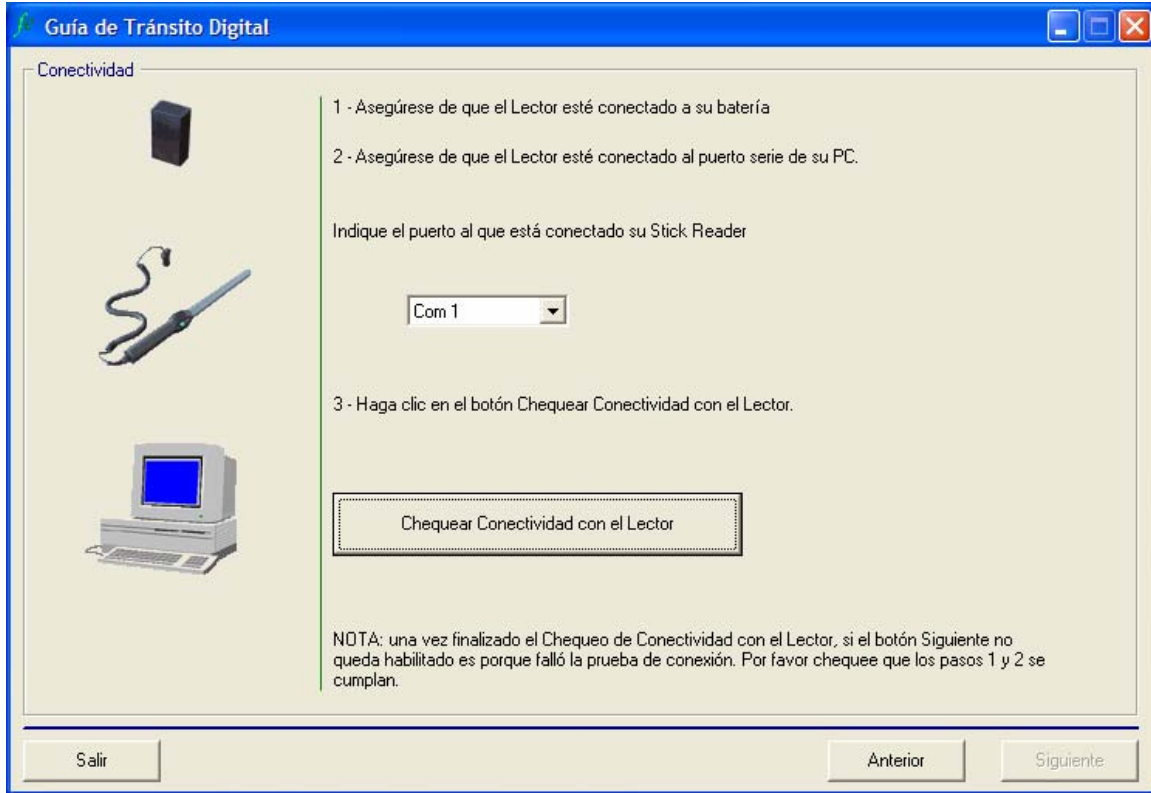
Guía de Tránsito Digital

Conectividad

1 - Asegúrese de que el Lector esté conectado a su batería

2 - Asegúrese de que el Lector esté conectado al puerto serie de su PC.

Indique el puerto al que está conectado su Stick Reader

Com 1

3 - Haga clic en el botón Chequear Conectividad con el Lector.

Chequear Conectividad con el Lector

NOTA: una vez finalizado el Chequeo de Conectividad con el Lector, si el botón Siguiente no queda habilitado es porque falló la prueba de conexión. Por favor chequee que los pasos 1 y 2 se cumplan.

Salir

Anterior

Siguiente